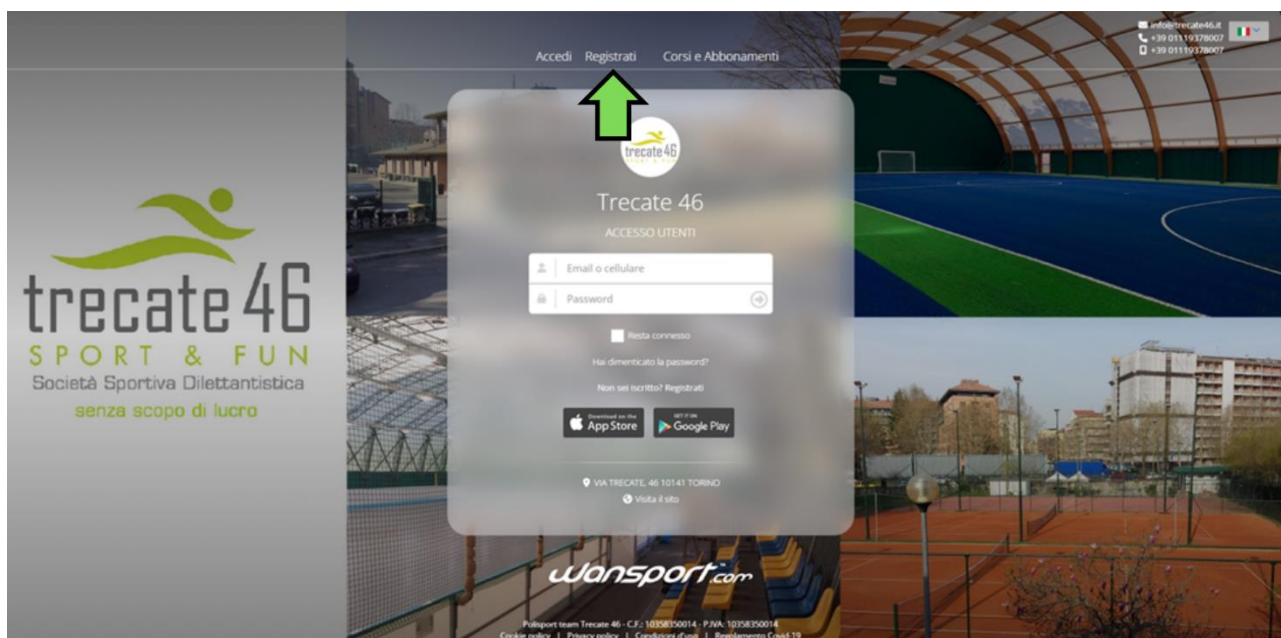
info@trecate46.it
+39 01119378007
+39 01119378007

Accedi Registrati Corsi e Abbonamenti

trecate 46

Trecate 46
ACCESSO UTENTI

Email o cellulare
Password

Resta connesso
Hai dimenticato la password?
Non sei iscritto? Registrati

Download on the App Store
GET IT ON Google Play

VIA TRECATE, 46 10141 TORINO
Visita il sito

trecate 46
SPORT & FUN
Società Sportiva Dilettantistica
senza scopo di lucro

wansport.com

Polisport team Trecate 46 - C.F.: 10358350014 - P.IVA: 10358350014
Cookie policy | Privacy policy | Condizioni d'uso | Regolamento Covid 19